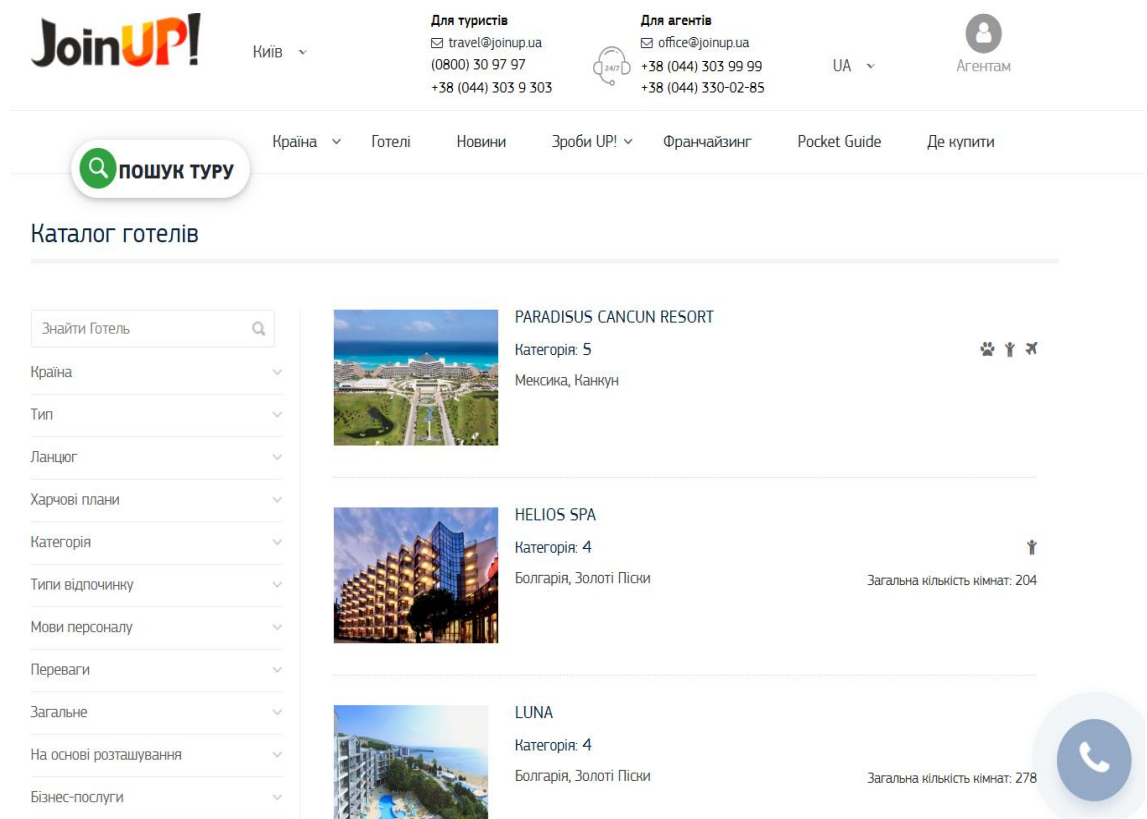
JoinUP!

Київ

Для туристів
travel@joinup.ua
(0800) 30 97 97
+38 (044) 303 9 303

24/7

Для агентів
office@joinup.ua
+38 (044) 303 99 99
+38 (044) 330-02-85

UA

Агентам

ПОШУК ТУРУ

Країна Готелі Новини Зроби UP! Франчайзинг Pocket Guide Де купити

Каталог готелів

Знайти Готель

Країна

Тип

Ланцюг

Харчові плани

Категорія

Типи відпочинку

Мови персоналу

Переваги

Загальне

На основі розташування

Бізнес-послуги

PARADISUS CANCUN RESORT
Категорія: 5
Мексика, Канкун

HELIOS SPA
Категорія: 4
Болгарія, Золоті Піски
Загальна кількість кімнат: 204

LUNA
Категорія: 4
Болгарія, Золоті Піски
Загальна кількість кімнат: 278